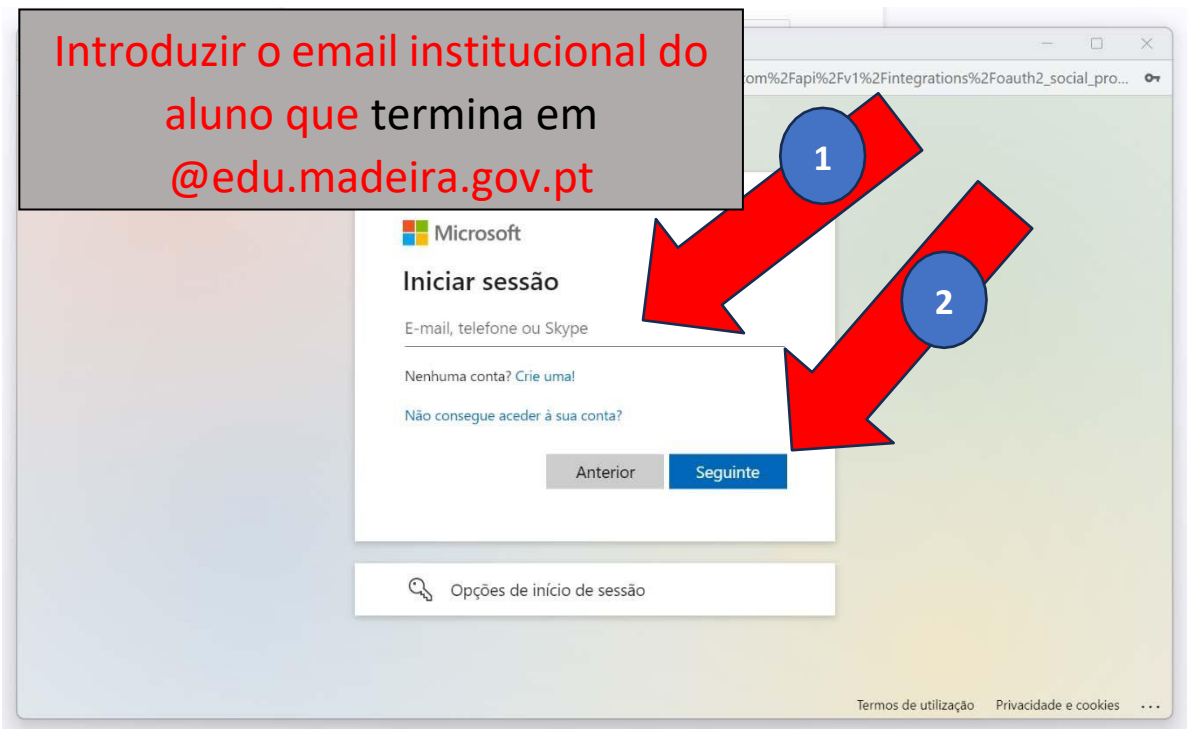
Introduzir o email institucional do aluno que termina em @edu.madeira.gov.pt

om%2Fapi%2Fv1%2Fintegrations%2Foauth2_social_pro...

1

2

Microsoft

Iniciar sessão

E-mail, telefone ou Skype

Nenhuma conta? Crie uma!

Não consegue aceder à sua conta?

Anterior

Seguinte

Opções de início de sessão

Termos de utilização Privacidade e cookies ...